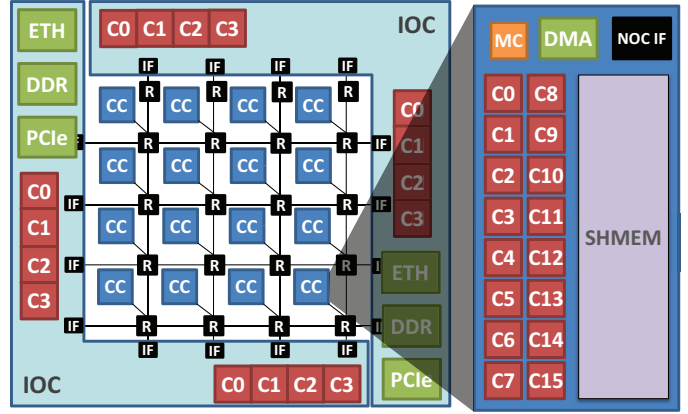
ETH
DDR
PCIe
C0
C1
C2
C3
IOC

C0 C1 C2 C3
IOC

IF IF IF IF
CC R CC R CC R CC R
IF R R R R IF
CC CC CC CC
IF R R R R IF
CC CC CC CC
IF R R R R IF
CC CC CC CC
IF R R R R
IF IF IF IF

C0
C1
C2
C3
ETH
DDR
PCIe

C0 C1 C2 C3

MC
DMA
NOC IF
C0 C8
C1 C9
C2 C10
C3 C11
C4 C12
C5 C13
C6 C14
C7 C15
SHMEM